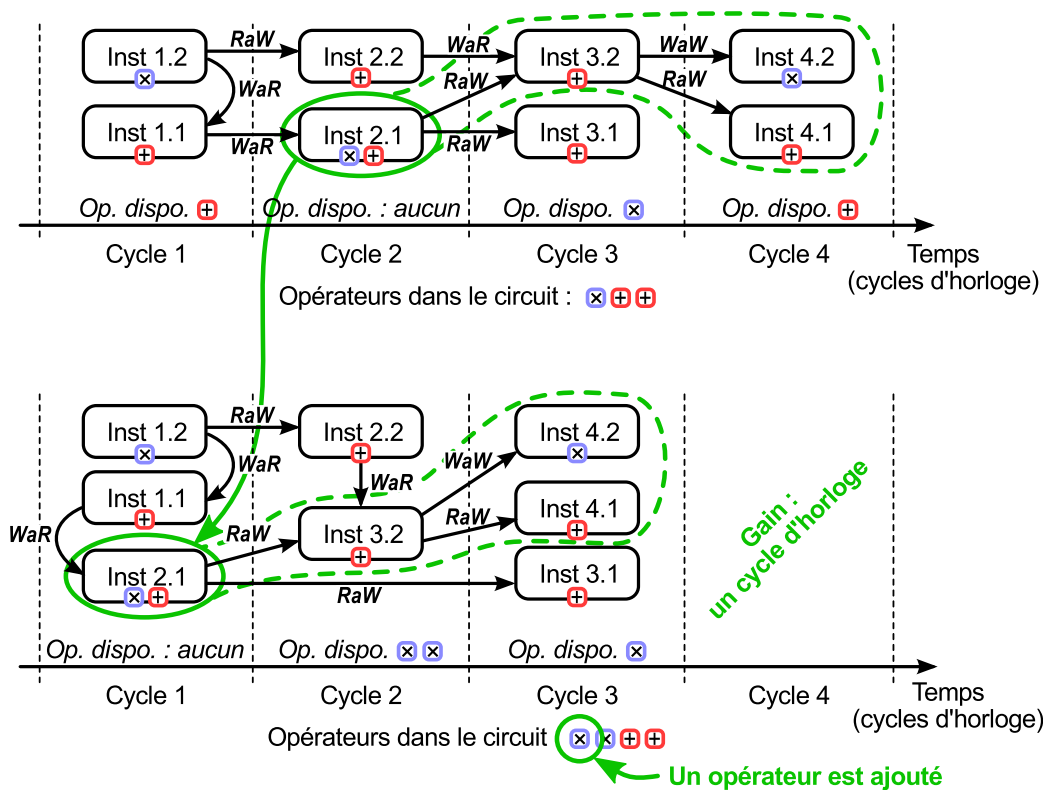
Inst 1.2 ⊠
RaW
Inst 2.2 ⊞
WaR
Inst 3.2 ⊞
WaW
Inst 4.2 ⊠
WaR
RaW
RaW
Inst 1.1 ⊞
WaR
Inst 2.1 ⊠⊞
RaW
Inst 3.1 ⊞
Inst 4.1 ⊞

Op. dispo. ⊞
Op. dispo. : aucun
Op. dispo. ⊠
Op. dispo. ⊞

Cycle 1
Cycle 2
Cycle 3
Cycle 4
Temps (cycles d'horloge)

Opérateurs dans le circuit : ⊠⊞⊞

Inst 1.2 ⊠
RaW
Inst 2.2 ⊞
Inst 4.2 ⊠
WaR
WaR
WaW
Inst 1.1 ⊞
Inst 4.1 ⊞
WaR
RaW
RaW
Inst 3.2 ⊞
Gain : un cycle d'horloge
Inst 2.1 ⊠⊞
RaW
Inst 3.1 ⊞

Op. dispo. : aucun
Op. dispo. ⊠⊠
Op. dispo. ⊠

Cycle 1
Cycle 2
Cycle 3
Cycle 4
Temps (cycles d'horloge)

Opérateurs dans le circuit ⊠⊠⊞⊞

Un opérateur est ajouté